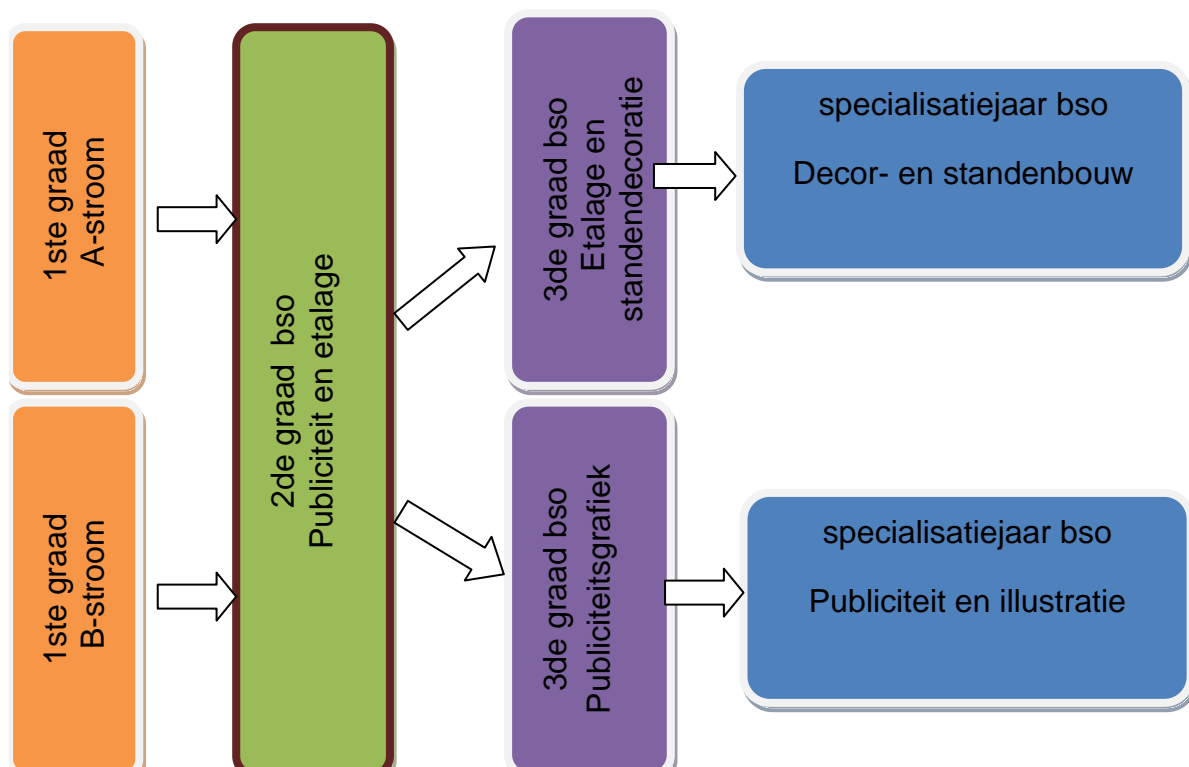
1ste graad
A-stroom

1ste graad
B-stroom

2de graad bso
Publiciteit en etalage

3de graad bso
Etalage en standendecoratie

3de graad bso
Publiciteitsgrafiek

specialisatiejaar bso

Decor- en standenbouw

specialisatiejaar bso

Publiciteit en illustratie